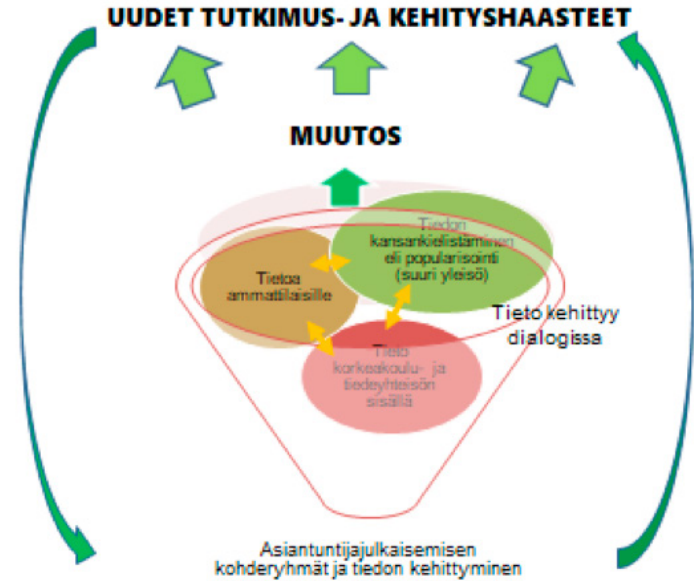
UUDET TUTKIMUS- JA KEHITYSHAASTEET

MUUTOS

Tiedon kansankielistäminen eli popularisointi (suuri yleisö)

Tietoa ammattilaisille

Tieto kehittyy dialogissa

Tieto korkeakoulu- ja tiedeyhteisön sisällä

Asiantuntijajulkaisemisen kohderyhmät ja tiedon kehittyminen